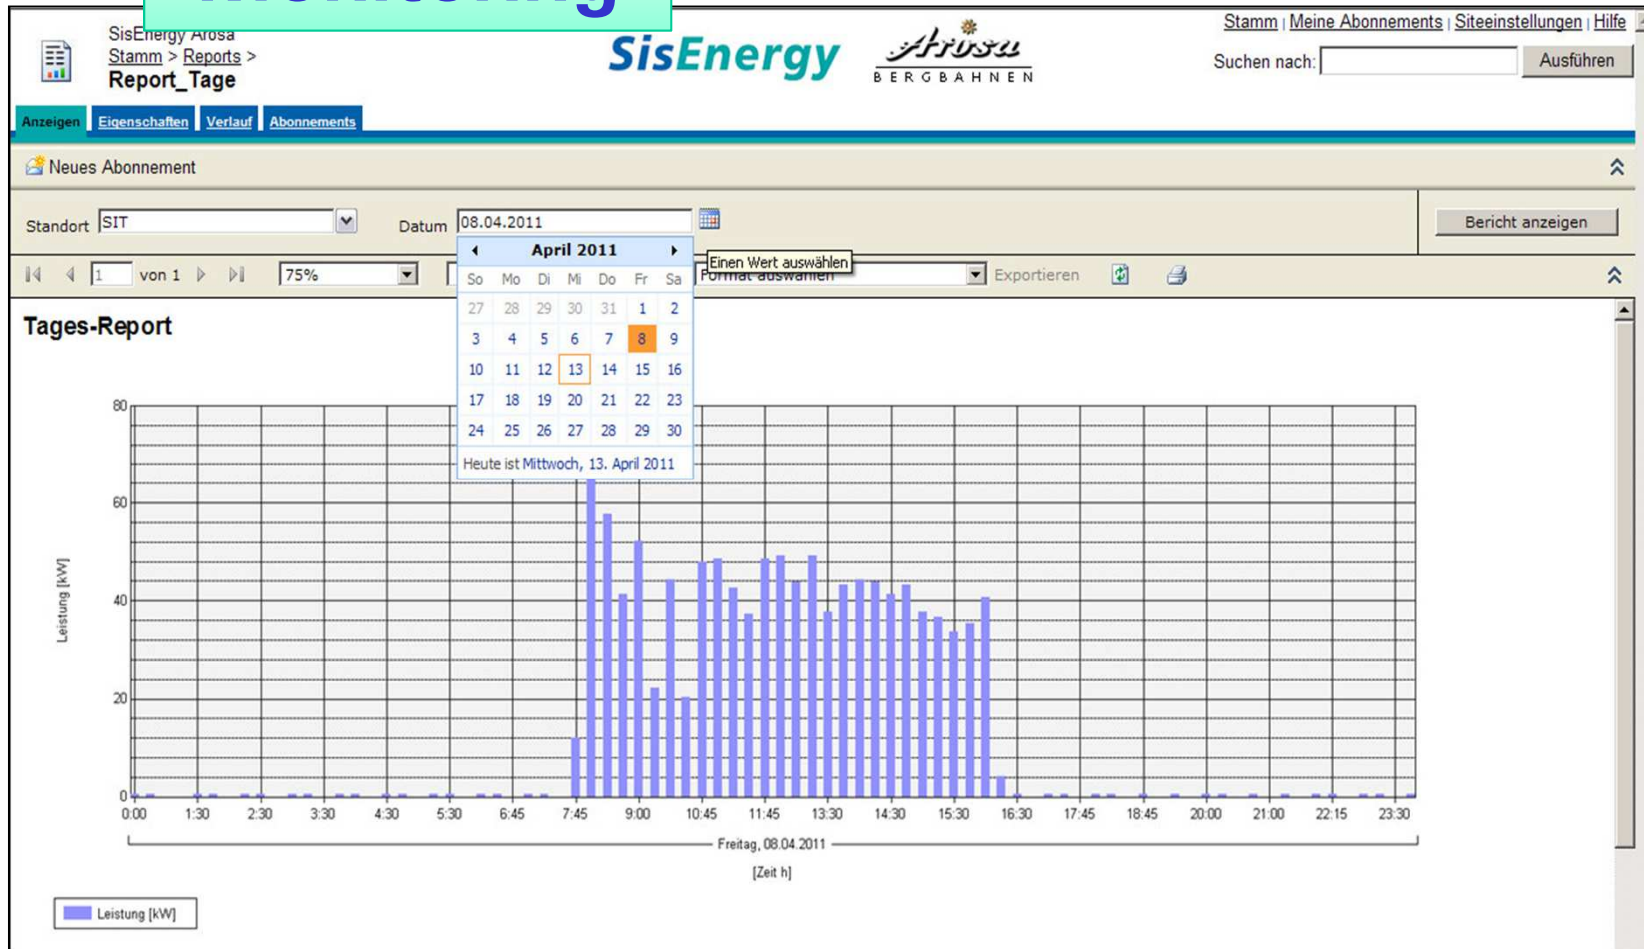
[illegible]

SisEnergy Arosa
Stamm > Reports >
Report_Tage

SisEnergy
Arosa BERGBAHNEN

Stamm | Meine Abonnements | Siteeinstellungen | Hilfe
Suchen nach: Ausführen

Anzeigen Eigenschaften Verlauf Abonnements

Neues Abonnement

Standort SIT Datum 08.04.2011 Bericht anzeigen

1 von 1 75% Format auswählen Exportieren

Einen Wert auswählen

April 2011

| So | Mo | Di | Mi | Do | Fr | Sa |
|---|---|---|---|---|---|---|
| 27 | 28 | 29 | 30 | 31 | 1 | 2 |
| 3 | 4 | 5 | 6 | 7 | 8 | 9 |
| 10 | 11 | 12 | 13 | 14 | 15 | 16 |
| 17 | 18 | 19 | 20 | 21 | 22 | 23 |
| 24 | 25 | 26 | 27 | 28 | 29 | 30 |

Heute ist Mittwoch, 13. April 2011

Tages-Report

80
60
40
20
0

Leistung [kW]

0:00 1:30 2:30 3:30 4:30 5:30 6:45 7:45 9:00 10:45 11:45 13:30 14:30 15:30 16:30 17:45 18:45 20:00 21:00 22:15 23:30

Freitag, 08.04.2011

[Zeit h]

Leistung [kW]